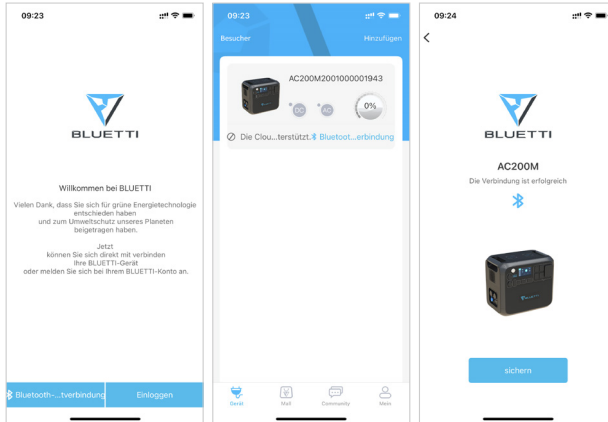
09:23

BLUETTI

Willkommen bei BLUETTI

Vielen Dank, dass Sie sich für grüne Energietechnologie entschieden haben und zum Umweltschutz unseres Planeten beigetragen haben.

Jetzt können Sie sich direkt mit verbinden Ihre BLUETTI-Gerät oder melden Sie sich bei Ihrem BLUETTI-Konto an.

Bluetooth-...tverbindung Einloggen

09:23

Besucher Hinzufügen

AC200M2001000001943

DC AC 0%

Die Clou...terstützt. Bluetoot...erbindung

Gerät Mall Community Mein

09:24

BLUETTI

AC200M

Die Verbindung ist erfolgreich

sichern